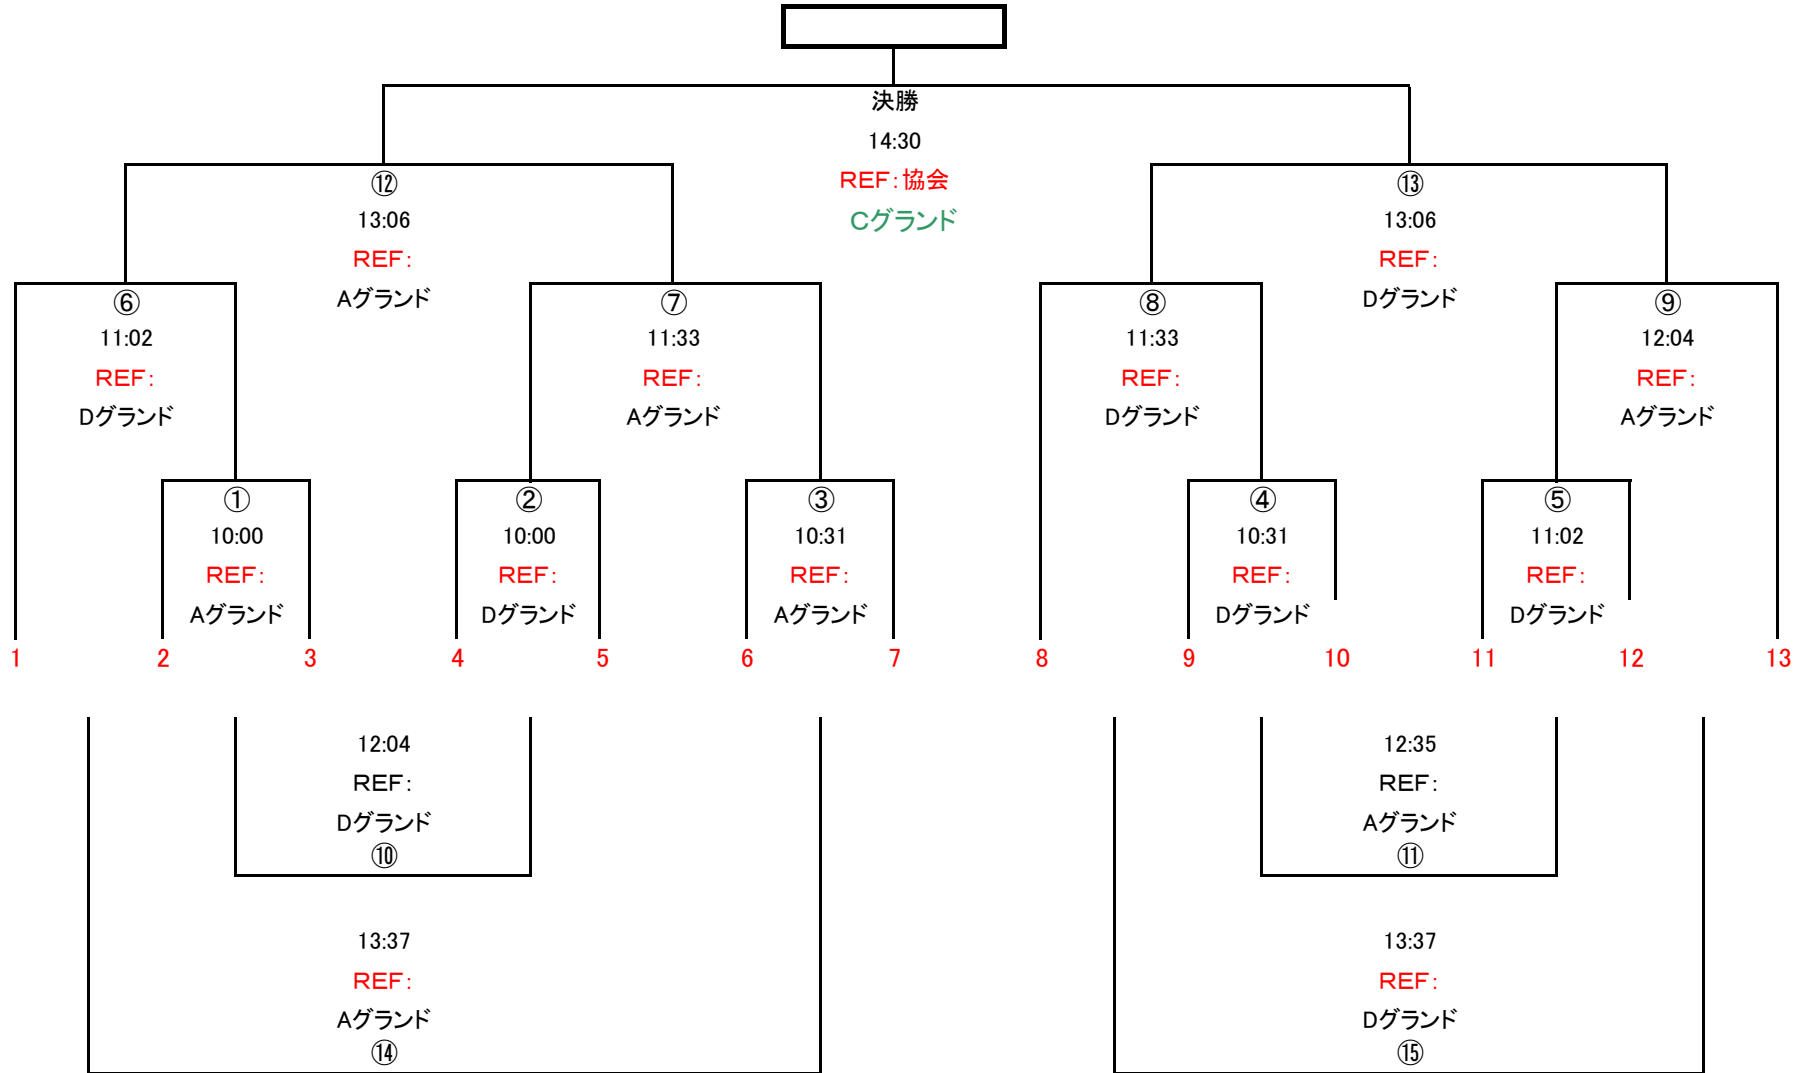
決勝
14:30
REF:協会
Cグランド

⑫
13:06
REF:
Aグランド

⑬
13:06
REF:
Dグランド

⑥
11:02
REF:
Dグランド

⑦
11:33
REF:
Aグランド

⑧
11:33
REF:
Dグランド

⑨
12:04
REF:
Aグランド

①
10:00
REF:
Aグランド

②
10:00
REF:
Dグランド

③
10:31
REF:
Aグランド

④
10:31
REF:
Dグランド

⑤
11:02
REF:
Dグランド

1 2 3 4 5 6 7 8 9 10 11 12 13

12:04
REF:
Dグランド
⑩

12:35
REF:
Aグランド
⑪

13:37
REF:
Aグランド
⑭

13:37
REF:
Dグランド
⑮